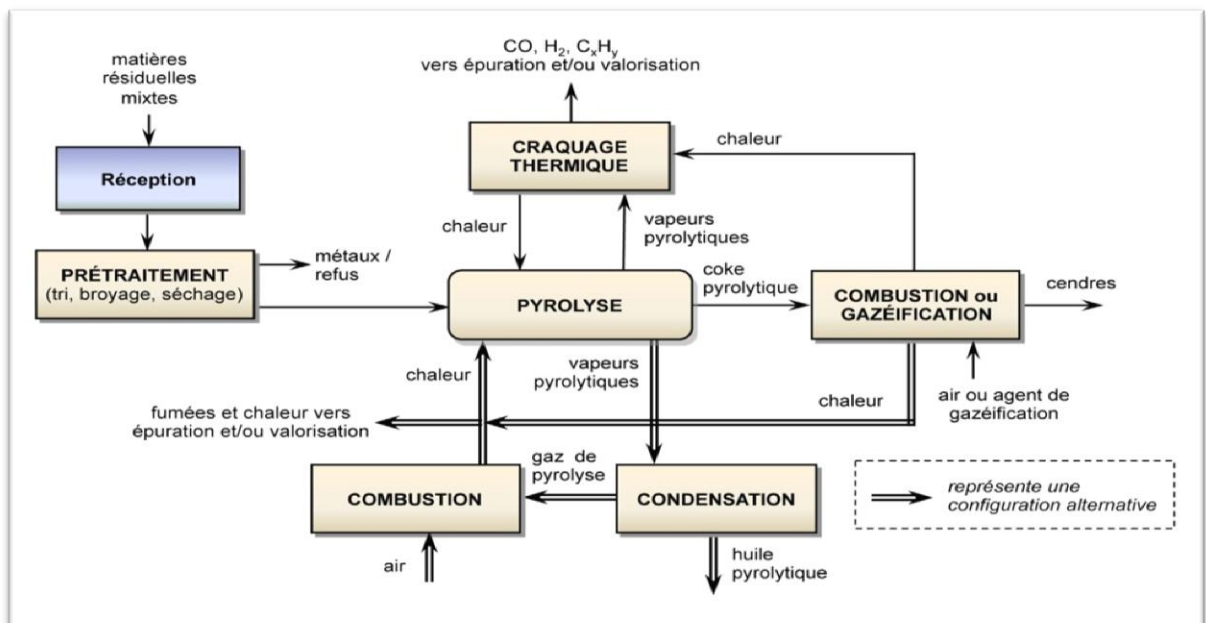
matières résiduelles mixtes

Réception

PRÉTRAITEMENT (tri, broyage, séchage)

métaux / refus

CO, $H_2$, $C_xH_y$ vers épuration et/ou valorisation

CRAQUAGE THERMIQUE

chaleur

chaleur

vapeurs pyrolytiques

PYROLYSE

coke pyrolytique

COMBUSTION ou GAZÉIFICATION

cendres

chaleur

vapeurs pyrolytiques

air ou agent de gazéification

chaleur

fumées et chaleur vers épuration et/ou valorisation

gaz de pyrolyse

COMBUSTION

CONDENSATION

air

huile pyrolytique

représente une configuration alternative